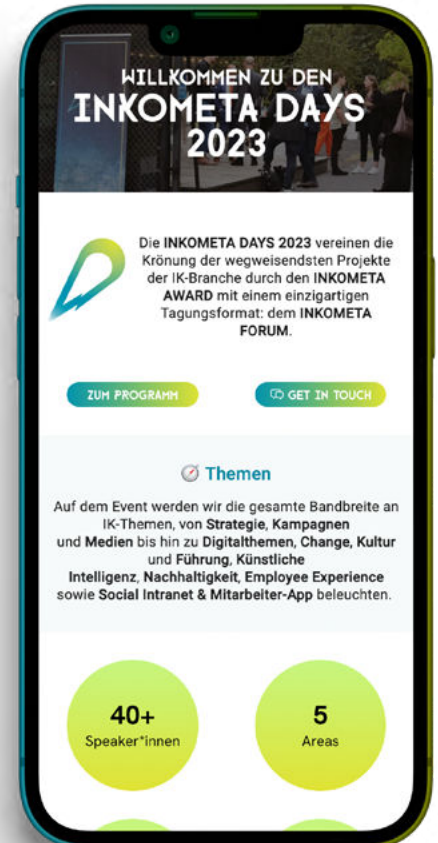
WILLKOMMEN ZU DEN
INKOMETA DAYS
2023

Die INKOMETA DAYS 2023 vereinen die Krönung der wegweisendsten Projekte der IK-Branche durch den INKOMETA AWARD mit einem einzigartigen Tagungsformat: dem INKOMETA FORUM.

ZUM PROGRAMM

GET IN TOUCH

Themen

Auf dem Event werden wir die gesamte Bandbreite an IK-Themen, von Strategie, Kampagnen und Medien bis hin zu Digitalthemen, Change, Kultur und Führung, Künstliche Intelligenz, Nachhaltigkeit, Employee Experience sowie Social Intranet & Mitarbeiter-App beleuchten.

40+
Speaker*innen

5
Areas